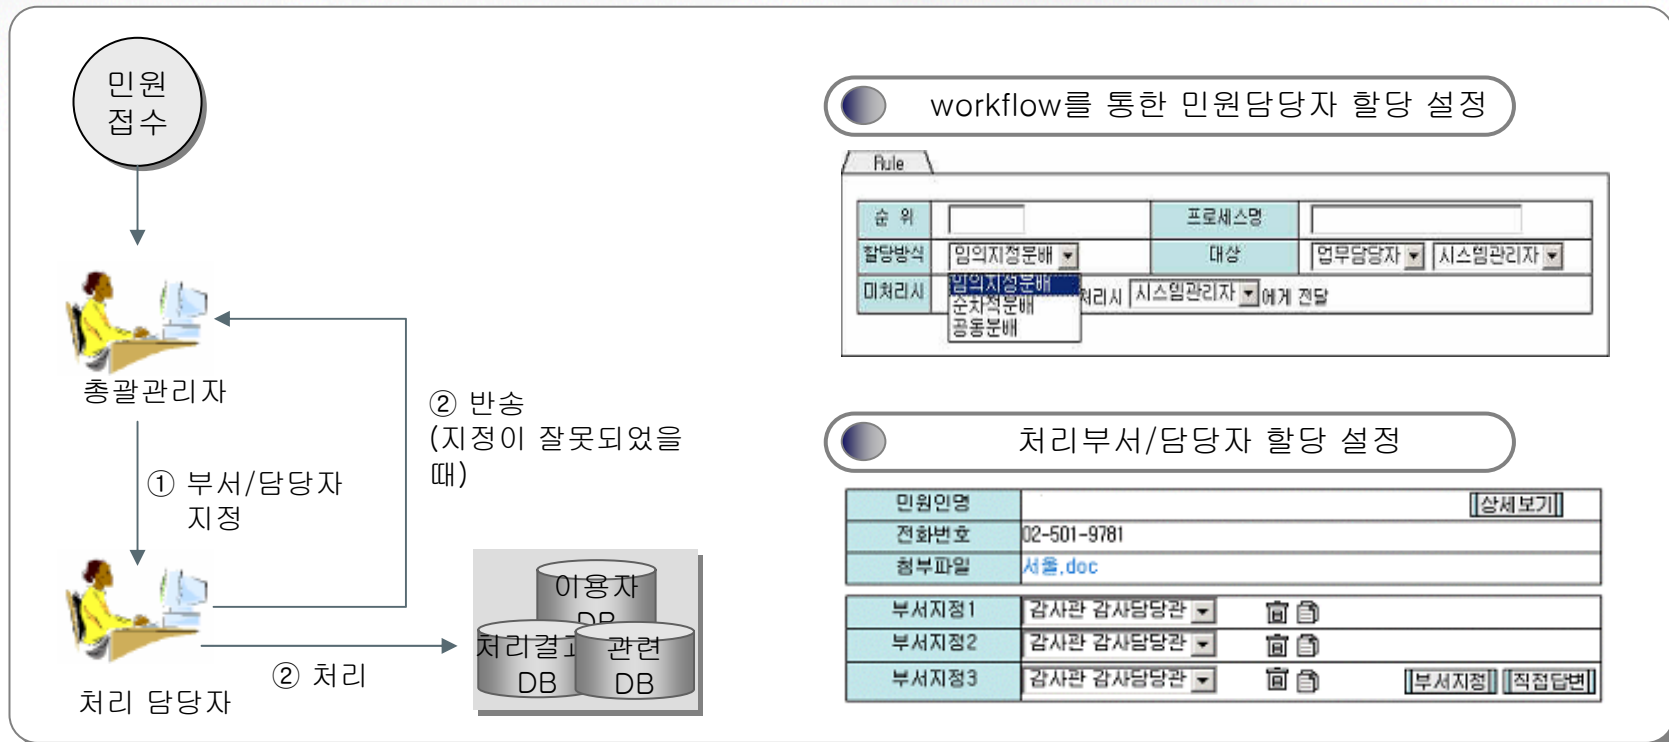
민원 접수

총괄관리자

① 부서/담당자 지정

② 반송 (지정이 잘못되었을 때)

처리 담당자

② 처리

이용자 DB

처리결과 DB

관련 DB

workflow를 통한 민원담당자 할당 설정

Rule

| 순 위 | | 프로세스명 | |
|---|---|---|---|
| 할당방식 | 임의지정분배 | 대상 | 업무담당자 시스템관리자 |
| 미처리시 | 임의지정분배 순차적분배 공동분배 | 처리시 시스템관리자 에게 전달 | |

처리부서/담당자 할당 설정

| 민원인명 | [상세보기] |
|---|---|
| 전화번호 | 02-501-9781 |
| 첨부파일 | 서울.doc |

| 부서지정1 | 감사관 감사담당관 |
|---|---|
| 부서지정2 | 감사관 감사담당관 |
| 부서지정3 | 감사관 감사담당관 [부서지정] [직접답변] |